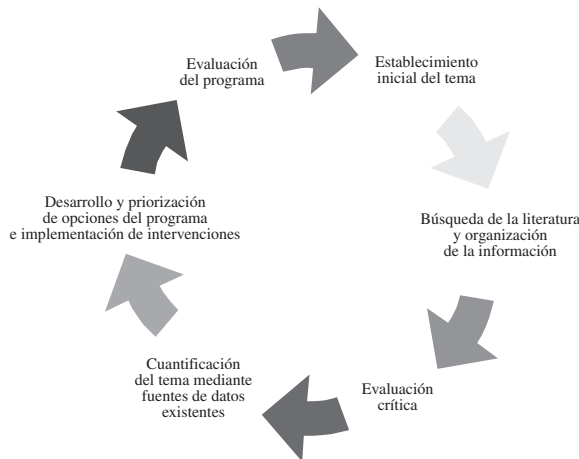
Evaluación del programa

Establecimiento inicial del tema

Búsqueda de la literatura y organización de la información

Evaluación crítica

Cuantificación del tema mediante fuentes de datos existentes

Desarrollo y priorización de opciones del programa e implementación de intervenciones